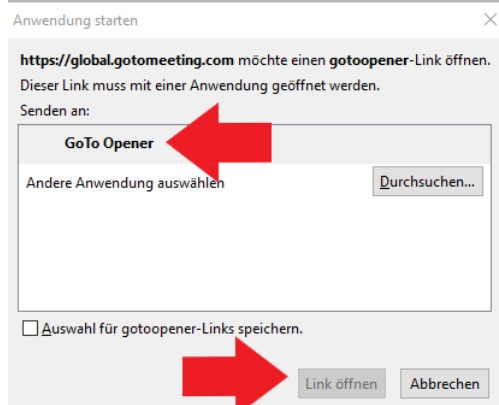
Anwendung starten

**https://global.gotomeeting.com** möchte einen **gotoopener**-Link öffnen.

Dieser Link muss mit einer Anwendung geöffnet werden.

Senden an:

**GoTo Opener**

Andere Anwendung auswählen

Durchsuchen...

Auswahl für gotoopener-Links speichern.

Link öffnen

Abbrechen